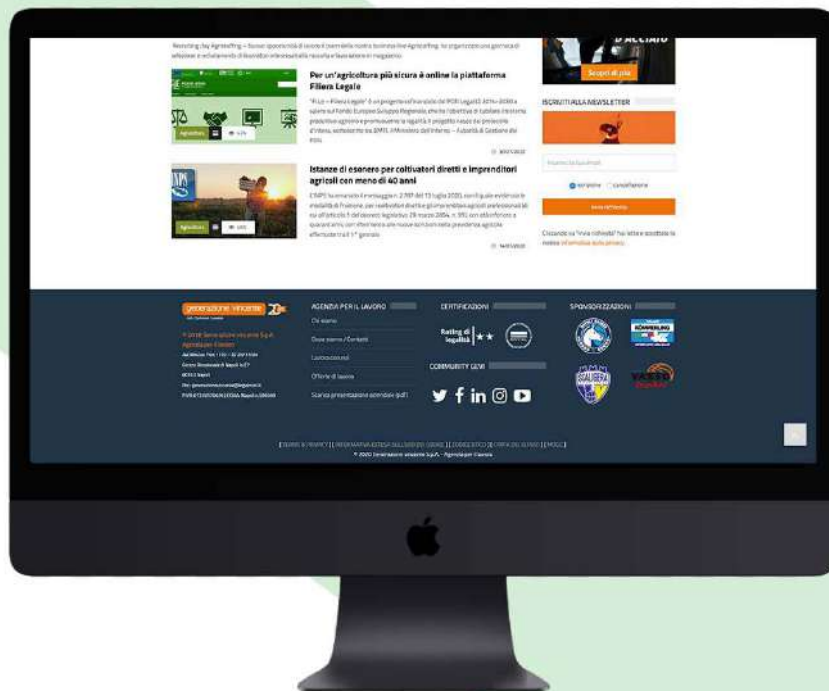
D'ACCIAIO

Scopri di più

Per un'agricoltura più sicura è online la piattaforma Filiera Legale

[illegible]

Istanze di esonero per coltivatori diretti e imprenditori agricoli con meno di 40 anni

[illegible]

ISCRIVITI ALLA NEWSLETTER

Iscrizione

Invia richiesta

generazione vincente

AGENDA PER IL LAVORO

Chi siamo

Dove siamo / Contatti

Lavora con noi

Offerte di lavoro

CERTIFICAZIONI

Rating di legalità ★★

COMMUNITY GEVI

SPONSORIZZAZIONI

© 2020 Generazione vincente S.p.A. - Agenzia per il lavoro